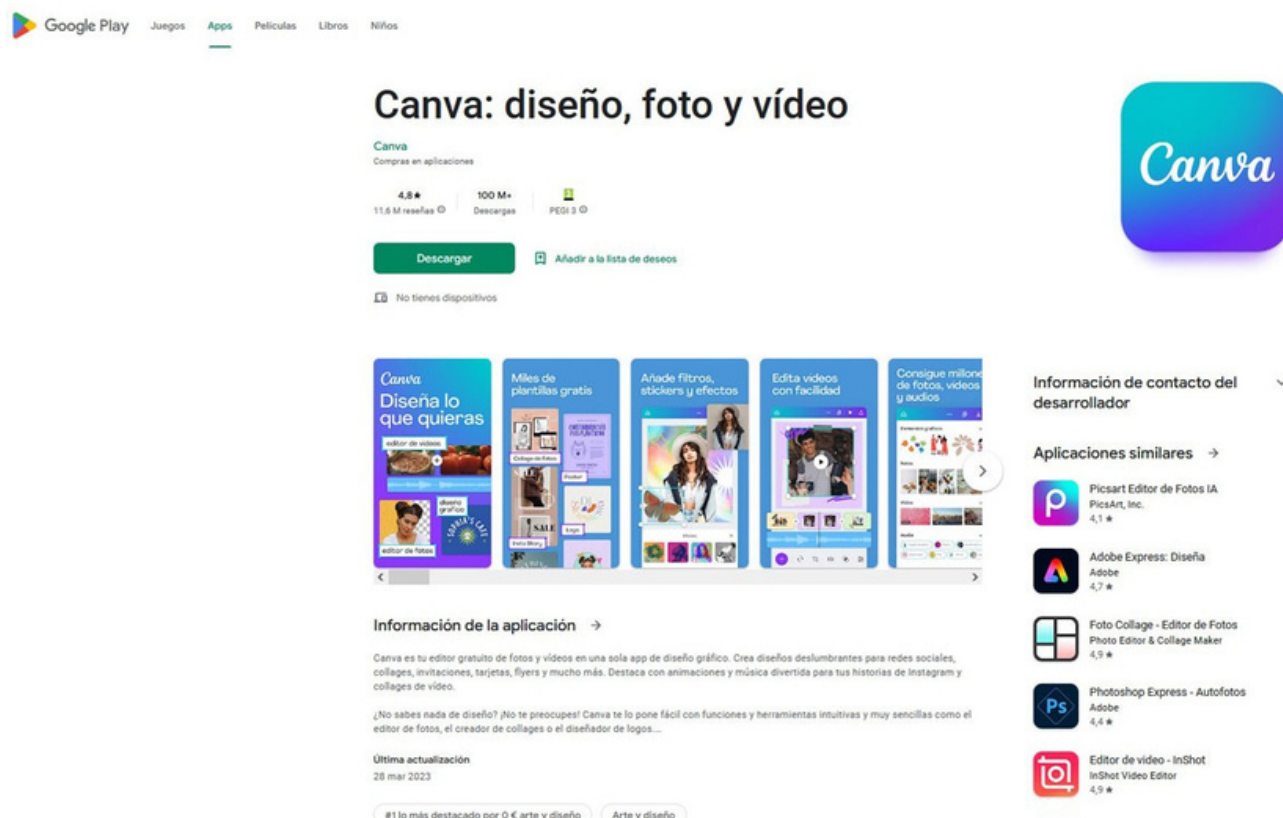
Google Play Juegos Apps Películas Libros Niños

Canva: diseño, foto y vídeo

Canva
Compras en aplicaciones

4,8★
11,6 M reseñas

100 M+
Descargas

PEGI 3

Descargar

Añadir a la lista de deseos

No tienes dispositivos

Canva

Canva
Diseña lo que quieras
editor de vídeos
diseño gráfico
editor de fotos

Miles de plantillas gratis
Collage de fotos
Póster
Logo
Insta Story

Añade filtros, stickers y efectos

Edita vídeos con facilidad

Consigue millones de fotos, vídeos y audios

Información de la aplicación →

Canva es tu editor gratuito de fotos y vídeos en una sola app de diseño gráfico. Crea diseños deslumbrantes para redes sociales, collages, invitaciones, tarjetas, flyers y mucho más. Destaca con animaciones y música divertida para tus historias de Instagram y collages de vídeo.

¿No sabes nada de diseño? ¡No te preocupes! Canva te lo pone fácil con funciones y herramientas intuitivas y muy sencillas como el editor de fotos, el creador de collages o el diseñador de logos....

Última actualización
28 mar 2023

#1 lo más destacado por 0 € arte y diseño
Arte y diseño

Información de contacto del desarrollador

Aplicaciones similares →

Picsart Editor de Fotos IA
PicsArt, Inc.
4,1★

Adobe Express: Diseña
Adobe
4,7★

Foto Collage - Editor de Fotos
Photo Editor & Collage Maker
4,9★

Photoshop Express - Autofotos
Adobe
4,4★

Editor de vídeo - InShot
InShot Video Editor
4,9★